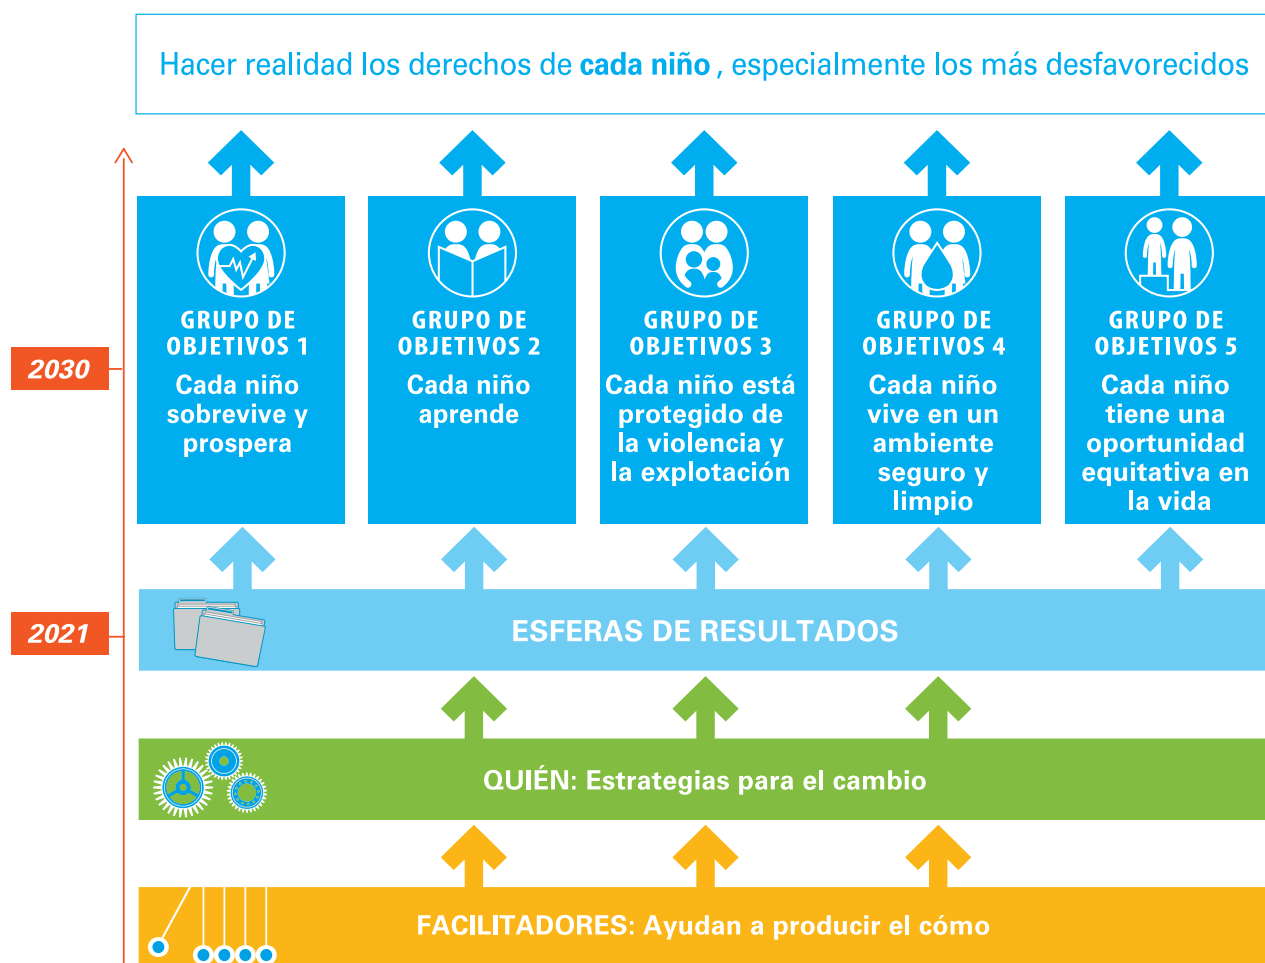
Hacer realidad los derechos de **cada niño** , especialmente los más desfavorecidos

2030

GRUPO DE OBJETIVOS 1
Cada niño sobrevive y prospera

GRUPO DE OBJETIVOS 2
Cada niño aprende

GRUPO DE OBJETIVOS 3
Cada niño está protegido de la violencia y la explotación

GRUPO DE OBJETIVOS 4
Cada niño vive en un ambiente seguro y limpio

GRUPO DE OBJETIVOS 5
Cada niño tiene una oportunidad equitativa en la vida

2021

ESFERAS DE RESULTADOS

QUIÉN: Estrategias para el cambio

FACILITADORES: Ayudan a producir el cómo